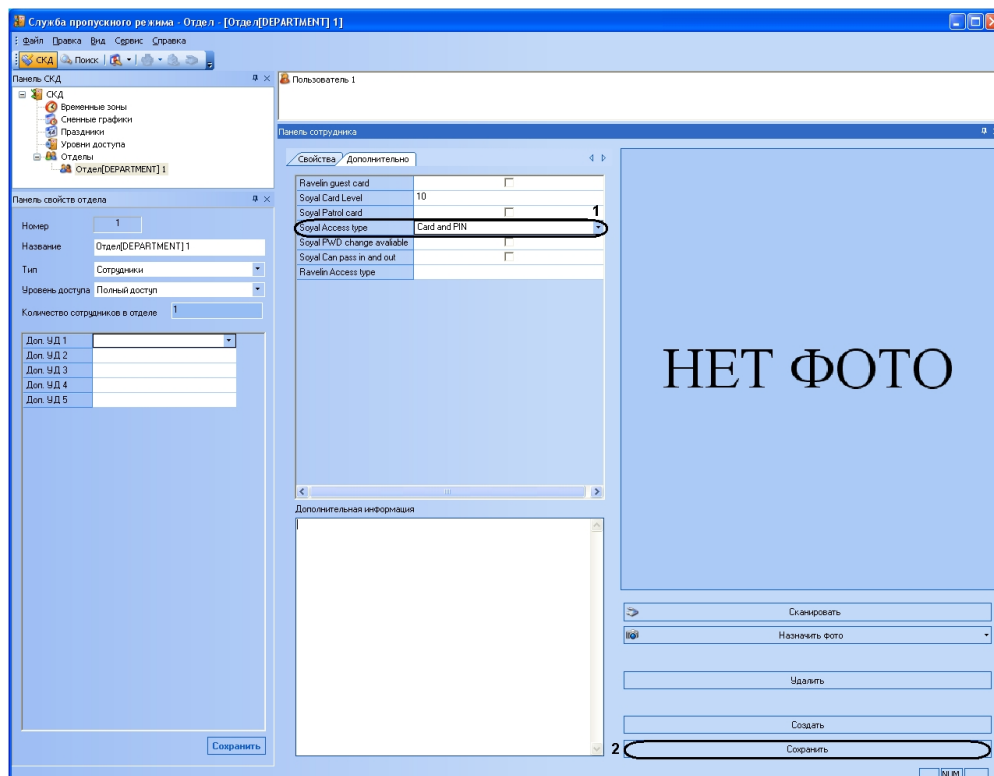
Служба пропускного режима - Отдел - [Отдел[DEPARTMENT] 1]

Файл Правка Вид Сервис Справка

СКД Поиск

Панель СКД

СКД
Временные зоны
Сменные графики
Праздники
Уровни доступа
Отделы
Отдел[DEPARTMENT] 1

Пользователь 1

Панель свойств отдела

Номер 1
Название Отдел[DEPARTMENT] 1
Тип Сотрудники
Уровень доступа Полный доступ
Количество сотрудников в отделе 1

| Доп. УД 1 | |
|---|---|
| Доп. УД 2 | |
| Доп. УД 3 | |
| Доп. УД 4 | |
| Доп. УД 5 | |

Сохранить

Панель сотрудника

Свойства Дополнительно

| Ravelin guest card | |
|---|---|
| Soyal Card Level | 10 |
| Soyal Patrol card | |
| Soyal Access type | Card and PIN |
| Soyal PWD change avaliable | |
| Soyal Can pass in and out | |
| Ravelin Access type | |

1

Дополнительная информация

НЕТ ФОТО

Сканировать
Назначить фото
Удалить
Создать
2 Сохранить

NUM